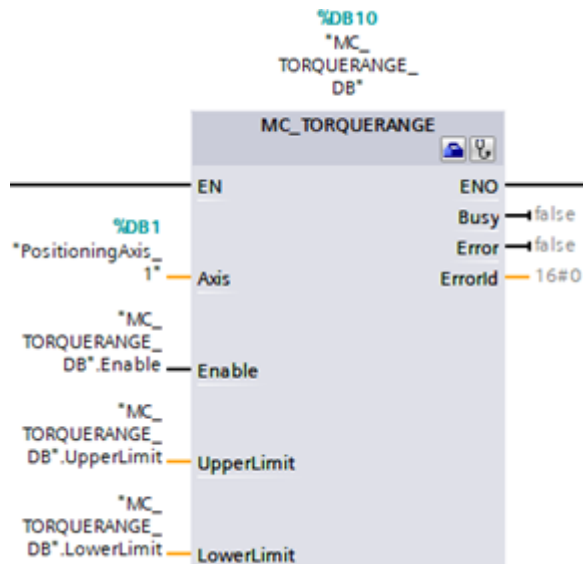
%DB10
"MC_
TORQUERANGE_
DB"

MC_TORQUERANGE

EN
ENO
Busy false
Error false
ErrorId 16#0

%DB1
"PositioningAxis_
1" Axis

"MC_
TORQUERANGE_
DB".Enable Enable

"MC_
TORQUERANGE_
DB".UpperLimit UpperLimit

"MC_
TORQUERANGE_
DB".LowerLimit LowerLimit